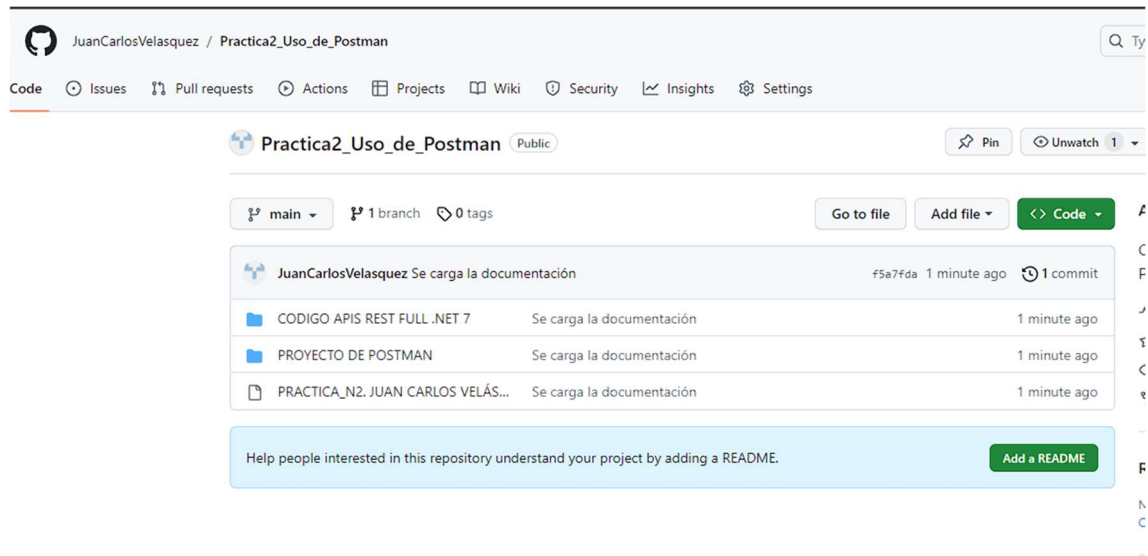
JuanCarlosVelasquez / Practica2_Uso_de_Postman

Ty

Code Issues Pull requests Actions Projects Wiki Security Insights Settings

Practica2_Uso_de_Postman Public

Pin Unwatch 1

main 1 branch 0 tags

Go to file Add file Code

JuanCarlosVelasquez Se carga la documentación f5a7fda 1 minute ago 1 commit

| | | |
|---|---|---|
| CODIGO APIS REST FULL .NET 7 | Se carga la documentación | 1 minute ago |
| PROYECTO DE POSTMAN | Se carga la documentación | 1 minute ago |
| PRACTICA_N2. JUAN CARLOS VELÁS... | Se carga la documentación | 1 minute ago |

Help people interested in this repository understand your project by adding a README.

Add a README